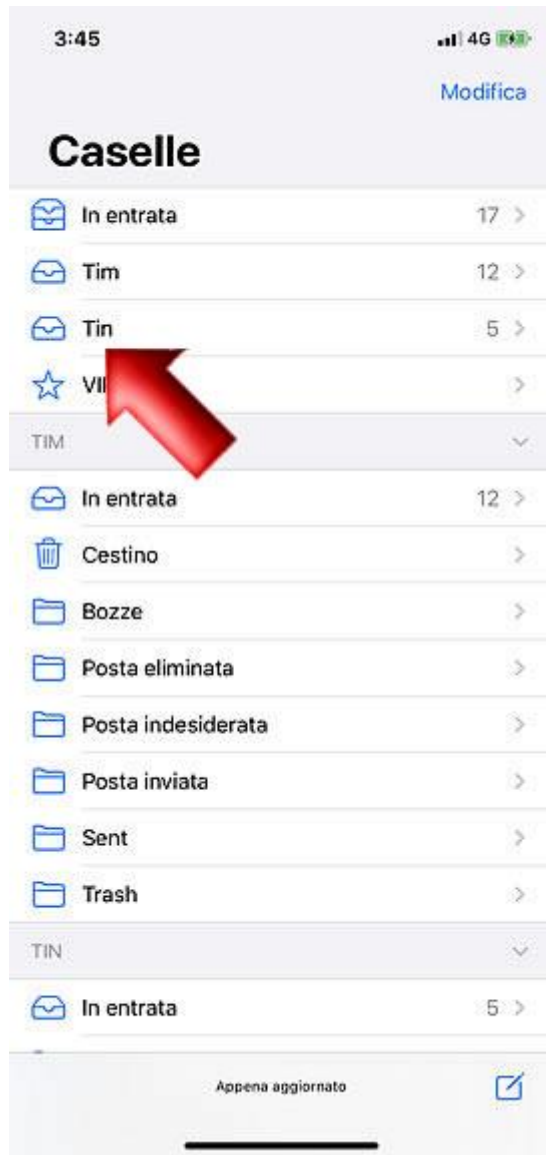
3:45
4G

Modifica

Caselle

In entrata 17 >

Tim 12 >

Tin 5 >

VI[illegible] >

TIM

In entrata 12 >

Cestino >

Bozze >

Posta eliminata >

Posta indesiderata >

Posta inviata >

Sent >

Trash >

TIN

In entrata 5 >

Appena aggiornato